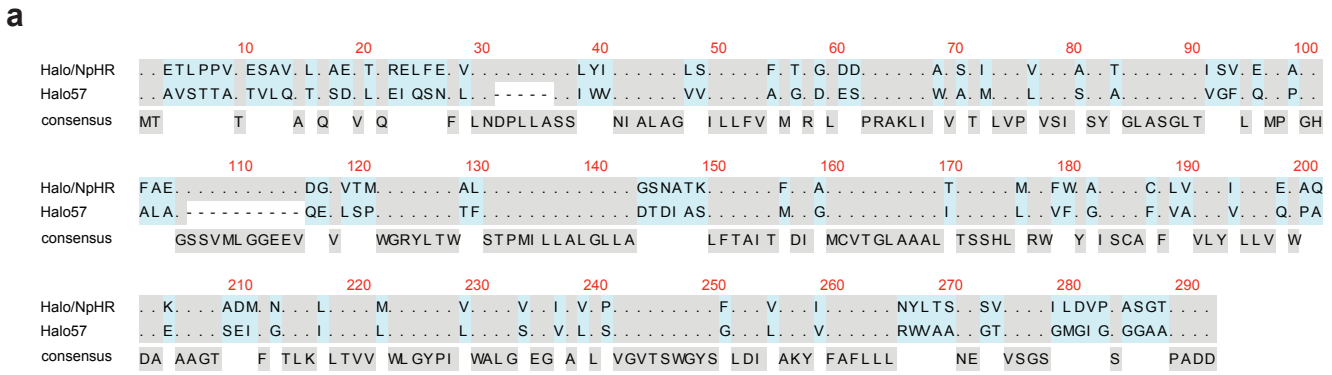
a

10 20 30 40 50 60 70 80 90 100

Halo/NpHR . . ETLPPV. ESAV. L. AE. T. RELFE. V. . . . . . . . . LYI . . . . . . . LS. . . . . F. T. G. DD. . . . . . . A. S. I . . . V. . . A. . T. . . . . . . . ISV. E. . A. .
Halo57 . . AVSTTA. TVLQ. T. SD. L. EI QSN. L. . - - - - - . . IW. . . . . . . VV. . . . . A. G. D. ES. . . . . . . W. A. M. . . L. . . S. . A. . . . . . . . VGF. Q. . P. .
consensus MT T A Q V Q F LNDPLLASS NI ALAG ILLFV M R L PRAKLI V T LVP VSI SY GLASGLT L MP GH

110 120 130 140 150 160 170 180 190 200

Halo/NpHR FAE. . . . . . . . . . . DG. VTM. . . . . . . AL. . . . . . . . . . . . . . GSNATK. . . . . . F. . A. . . . . . . . . . . T. . . . . M. . FW. A. . . . C. LV. . . I . . . E. AQ
Halo57 ALA. - - - - - - - - - - QE. LSP. . . . . . . TF. . . . . . . . . . . . . . DTDI AS. . . . . . M. . G. . . . . . . . . . . I. . . . . L. . VF. G. . . . F. VA. . . V. . . Q. PA
consensus GSSVMLGGEEV V WGRYLTW STPMI LLALGLLA LFTAIT DI MCVTGLAAAL TSSHL RW Y I SCA F VLY LLV W

210 220 230 240 250 260 270 280 290

Halo/NpHR . . K. . . . ADM. N. . . L. . . . M. . . . . . V. . . . V. . I . V. P. . . . . . . . . . F. . . V. . . I . . . . . . . NYLTS. . SV. . . . I LDVP. ASGT. . . .
Halo57 . . E. . . . SEI. G. . . I. . . . L. . . . . . L. . . . S. . V. L. S. . . . . . . . . . G. . . L. . . V. . . . . . . RWVAA. . GT. . . . GMGI G. GGAA. . . .
consensus DA AAGT F TLK LTVV WLGYPI WALG EG A L VGVTSWGYS LDI AKY FAFLLL NE VSGS S PADD